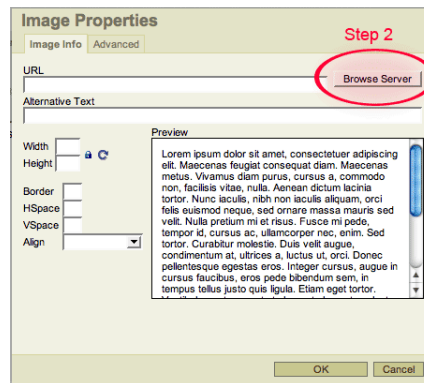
Image Properties

Image Info | Advanced

Step 2

URL

Browse Server

Alternative Text

Width

Height

Border

HSpace

VSpace

Align

Preview

Lorem ipsum dolor sit amet, consectetuer adipiscing elit. Maecenas feugiat consequat diam. Maecenas metus. Vivamus diam purus, cursus a, commodo non, facilisis vitae, nulla. Aenean dictum lacinia tortor. Nunc iaculis, nibh non iaculis aliquam, orci felis euismod neque, sed ornare massa mauris sed velit. Nulla pretium mi et risus. Fusce mi pede, tempor id, cursus ac, ullamcorper nec, enim. Sed tortor. Curabitur molestie. Duis velit augue, condimentum at, ultrices a, luctus ut, orci. Donec pellentesque egestas eros. Integer cursus, augue in cursus faucibus, eros pede bibendum sem, in tempus tellus justo quis ligula. Etiam eget tortor. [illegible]

OK

Cancel